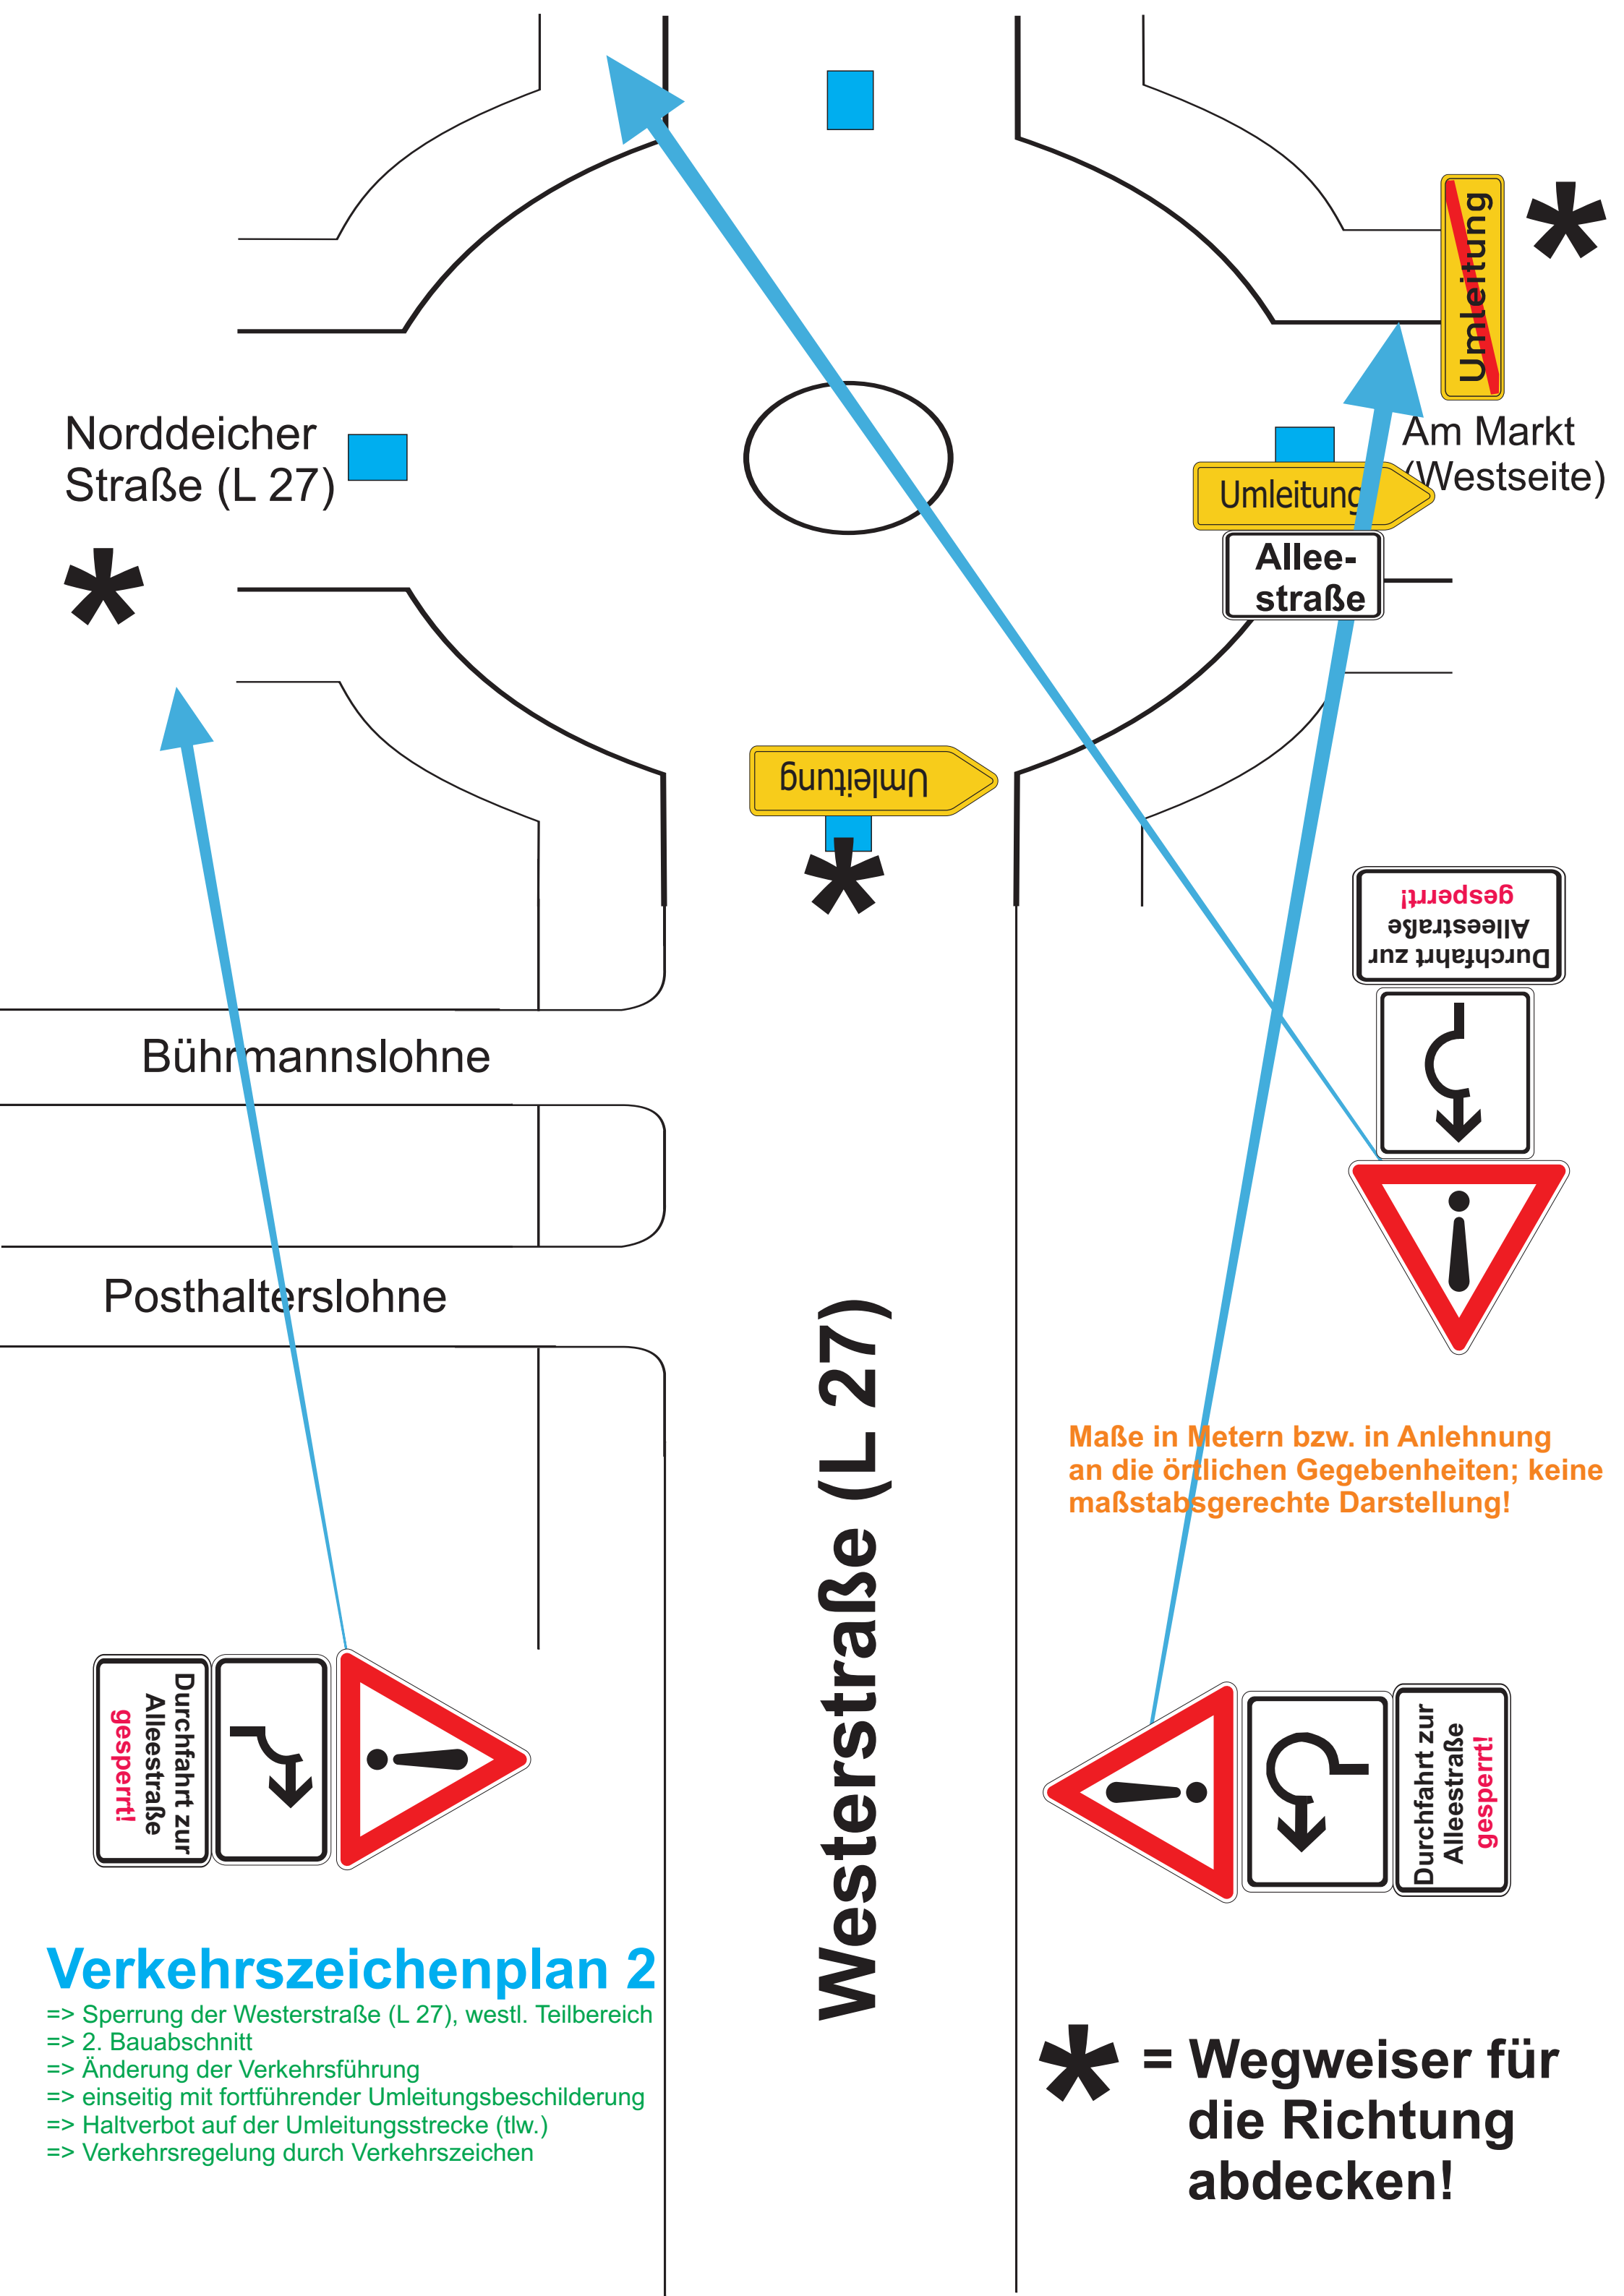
Umleitung
*
Norddeicher Straße (L 27)
*
Am Markt (Westseite)
Umleitung
Allee-straße
Umleitung
*
Durchfahrt zur Alleestraße gesperrt!
Bührmannslohne
Posthalterslohne
Maße in Metern bzw. in Anlehnung an die örtlichen Gegebenheiten; keine maßstabsgerechte Darstellung!
Westerstraße (L 27)
Durchfahrt zur Alleestraße gesperrt!
Durchfahrt zur Alleestraße gesperrt!
Verkehrszeichenplan 2
=> Sperrung der Westerstraße (L 27), westl. Teilbereich
=> 2. Bauabschnitt
=> Änderung der Verkehrsführung
=> einseitig mit fortführender Umleitungsbeschilderung
=> Haltverbot auf der Umleitungsstrecke (tlw.)
=> Verkehrsregelung durch Verkehrszeichen
* = Wegweiser für die Richtung abdecken!